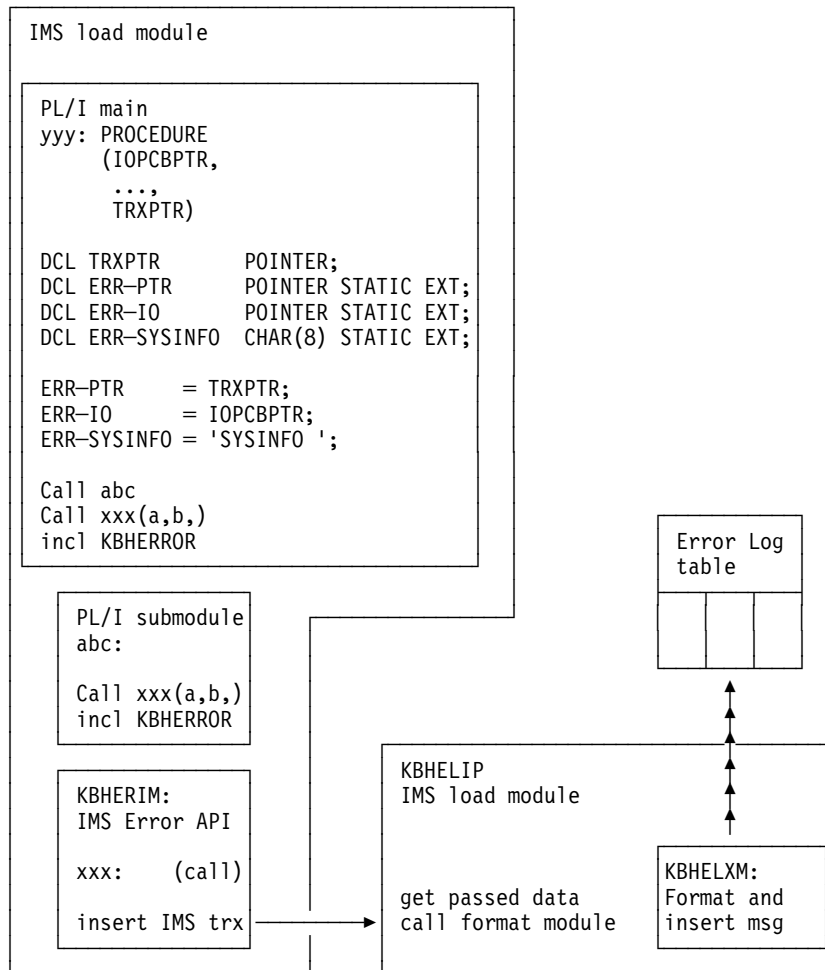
IMS load module

PL/I main
yyy: PROCEDURE
(IOPCBPTR,
...,
TRXPTR)

DCL TRXPTR POINTER;
DCL ERR—PTR POINTER STATIC EXT;
DCL ERR—IO POINTER STATIC EXT;
DCL ERR—SYSINFO CHAR(8) STATIC EXT;

ERR—PTR = TRXPTR;
ERR—IO = IOPCBPTR;
ERR—SYSINFO = 'SYSINFO ';

Call abc
Call xxx(a,b,)
incl KBHERROR

Error Log
table

PL/I submodule
abc:

Call xxx(a,b,)
incl KBHERROR

KBHERIM:
IMS Error API

xxx: (call)

insert IMS trx

KBHELIP
IMS load module

get passed data
call format module

KBHELXM:
Format and
insert msg